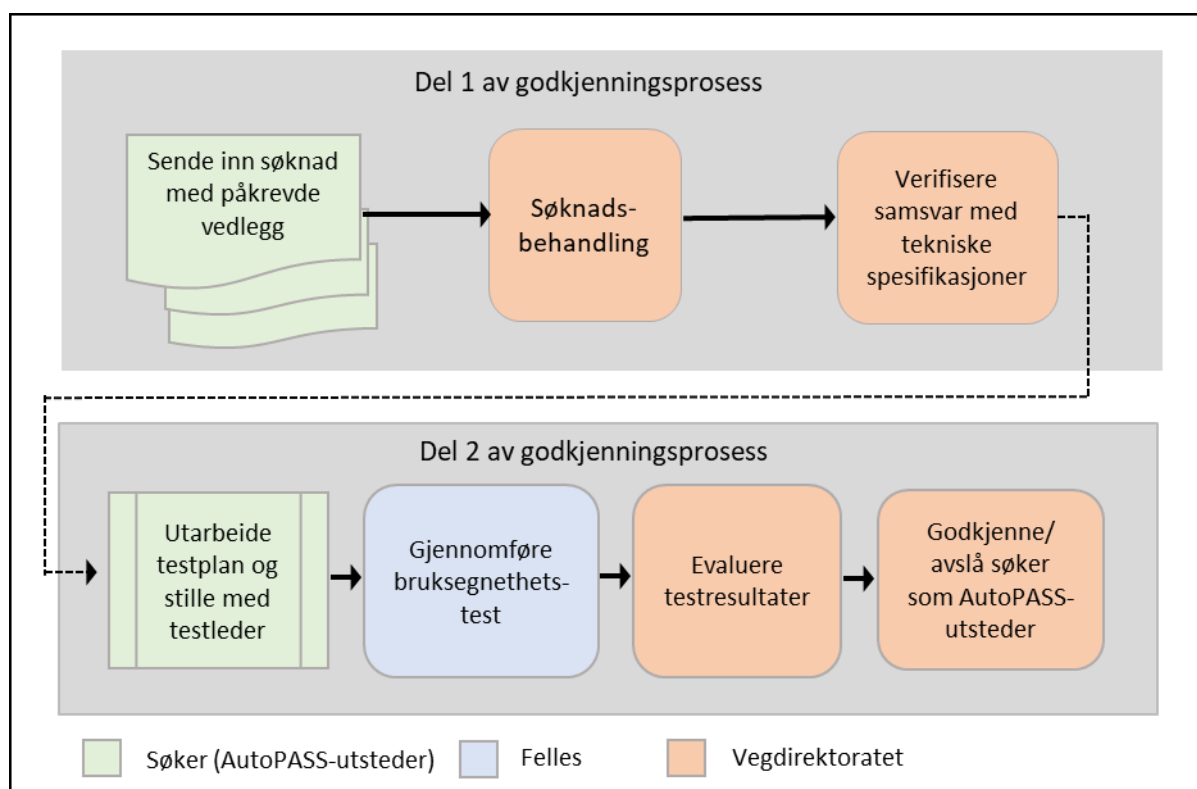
Del 1 av godkjenningsprosess

Sende inn søknad med påkrevde vedlegg

Søknadsbehandling

Verifisere samsvar med tekniske spesifikasjoner

Del 2 av godkjenningsprosess

Utarbeide testplan og stille med testleder

Gjennomføre bruksegnethetstest

Evaluere testresultater

Godkjenne/ avslå søker som AutoPASS-utsteder

Søker (AutoPASS-utsteder)

Felles

Vegdirektoratet